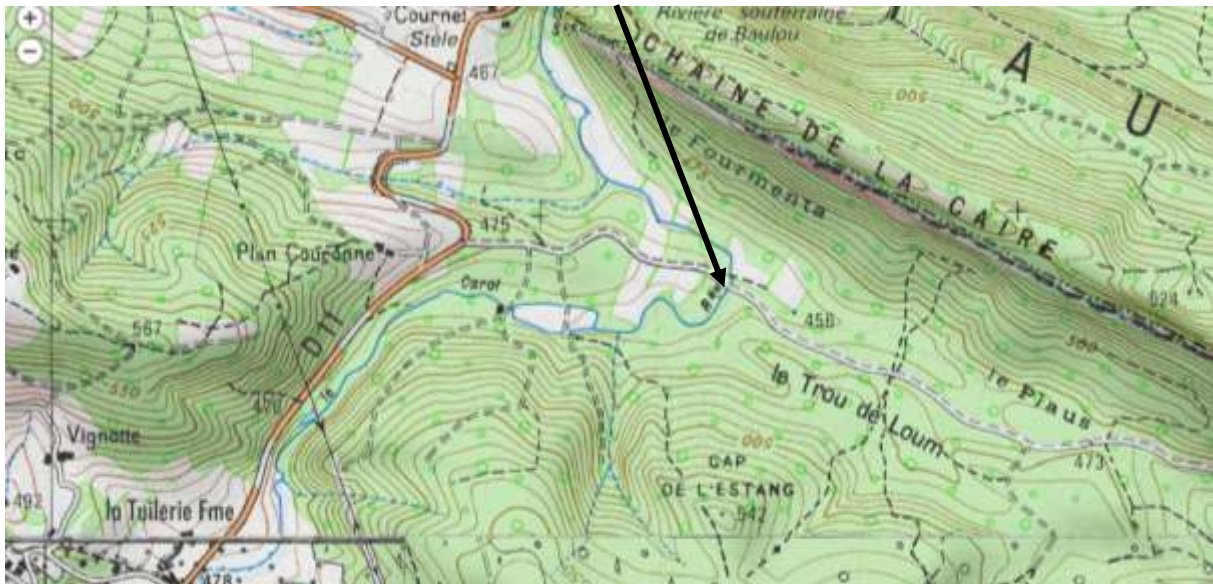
+
−
Cournet
Stèle
467
Rivière souterraine
de Baulou
A
U
CHAINE DE LA CAIRE
la Fourmenta
500
500
475
Plan Couronne
Carol
458
567
D 11
550
450
le Trou de Loum
le Plaus
473
Vignotte
CAP
DE L'ESTANG
542
492
la Tuilerie Fme
478
624
500